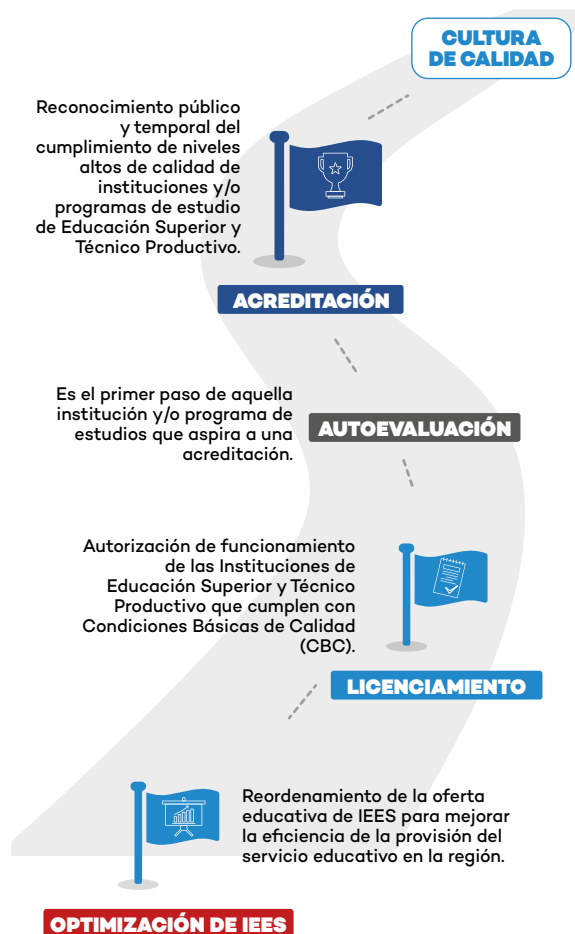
CULTURA DE CALIDAD

Reconocimiento público y temporal del cumplimiento de niveles altos de calidad de instituciones y/o programas de estudio de Educación Superior y Técnico Productivo.

ACREDITACIÓN

Es el primer paso de aquella institución y/o programa de estudios que aspira a una acreditación.

AUTOEVALUACIÓN

Autorización de funcionamiento de las Instituciones de Educación Superior y Técnico Productivo que cumplen con Condiciones Básicas de Calidad (CBC).

LICENCIAMIENTO

Reordenamiento de la oferta educativa de IEES para mejorar la eficiencia de la provisión del servicio educativo en la región.

OPTIMIZACIÓN DE IEES